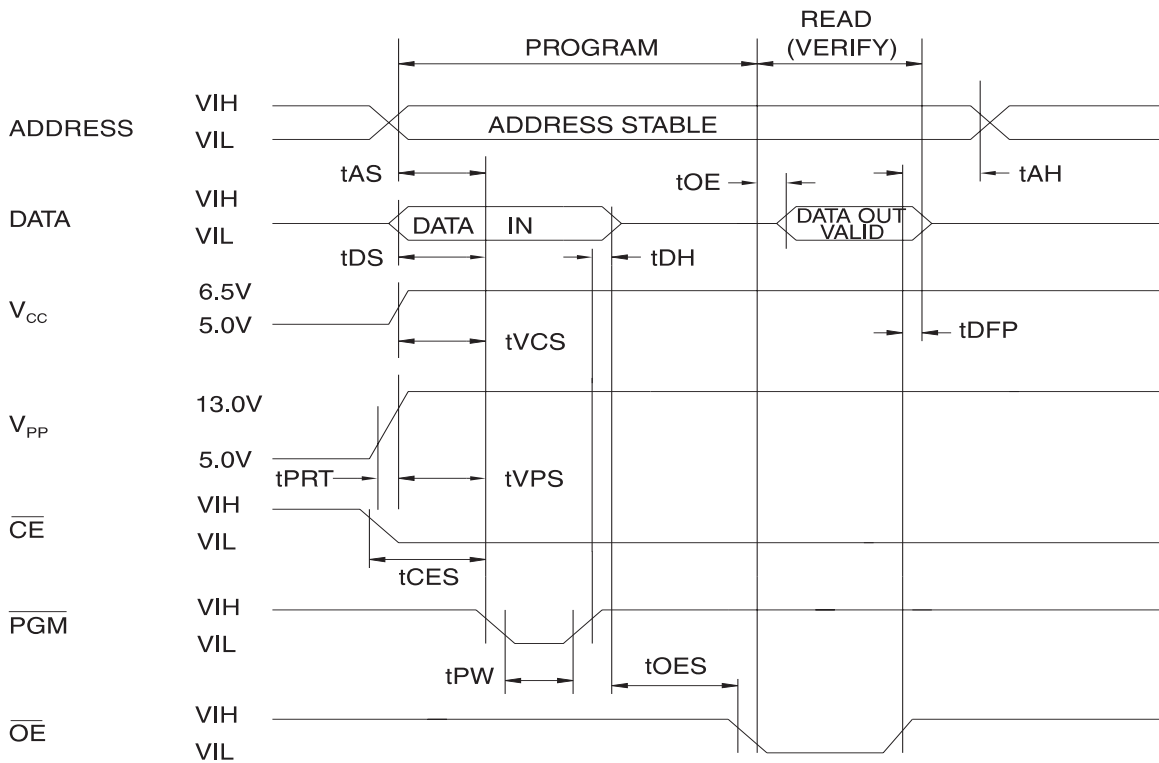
PROGRAM

READ (VERIFY)

ADDRESS VIH VIL ADDRESS STABLE

tAS tOE tAH

DATA VIH VIL DATA IN DATA OUT VALID

tDS tDH

$V_{CC}$ 6.5V 5.0V

tVCS tDFP

$V_{PP}$ 13.0V 5.0V

tPRT tVPS

$\overline{CE}$ VIH VIL

tCES

$\overline{PGM}$ VIH VIL

tPW tOES

$\overline{OE}$ VIH VIL